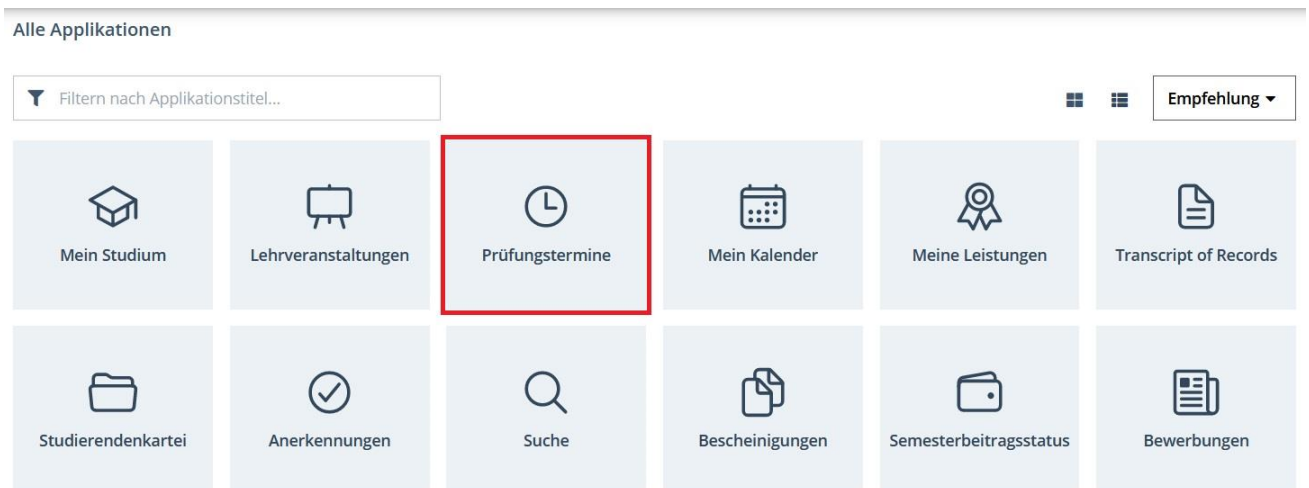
Alle Applikationen

Filtern nach Applikationstitel...

Empfehlung

Mein Studium

Lehrveranstaltungen

Prüfungstermine

Mein Kalender

Meine Leistungen

Transcript of Records

Studierendenkartei

Anerkennungen

Suche

Bescheinigungen

Semesterbeitragsstatus

Bewerbungen